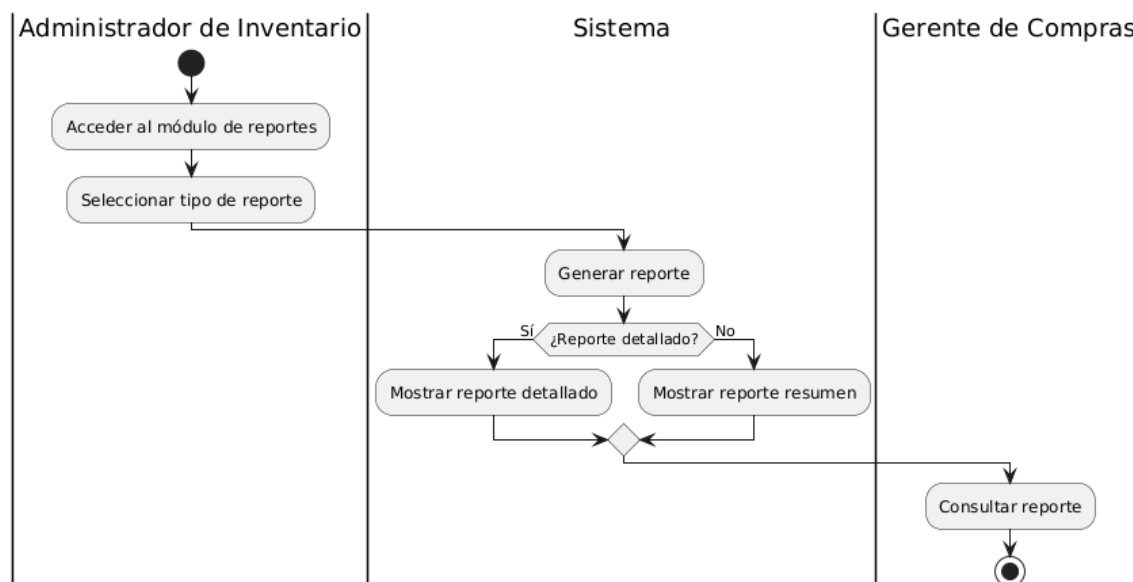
Administrador de Inventario

Sistema

Gerente de Compras

Acceder al módulo de reportes

Seleccionar tipo de reporte

Generar reporte

Sí

¿Reporte detallado?

No

Mostrar reporte detallado

Mostrar reporte resumen

Consultar reporte